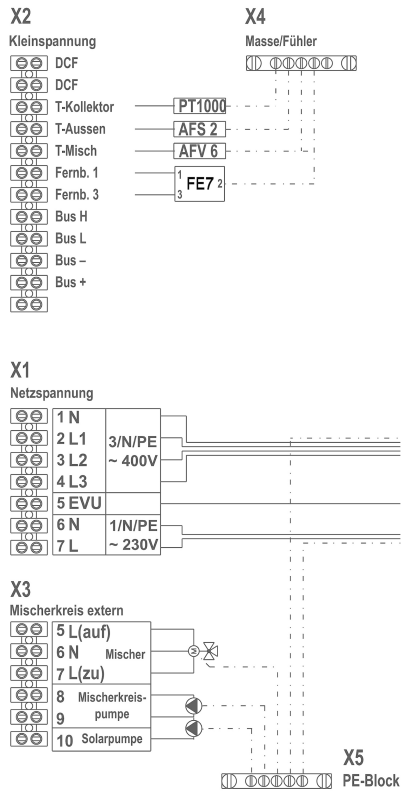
X2
Kleinspannung
DCF
DCF
T-Kollektor
T-Aussen
T-Misch
Fernb. 1
Fernb. 3
Bus H
Bus L
Bus –
Bus +

X4
Masse/Fühler

PT1000
AFS 2
AFV 6
1
3
FE7
2

X1
Netzspannung
1 N
2 L1
3 L2
4 L3
3/N/PE
~ 400V
5 EVU
6 N
7 L
1/N/PE
~ 230V

X3
Mischerkreis extern
5 L(auf)
6 N
7 L(zu)
Mischer
8
9
Mischerkreis-
pumpe
10 Solarpumpe

X5
PE-Block